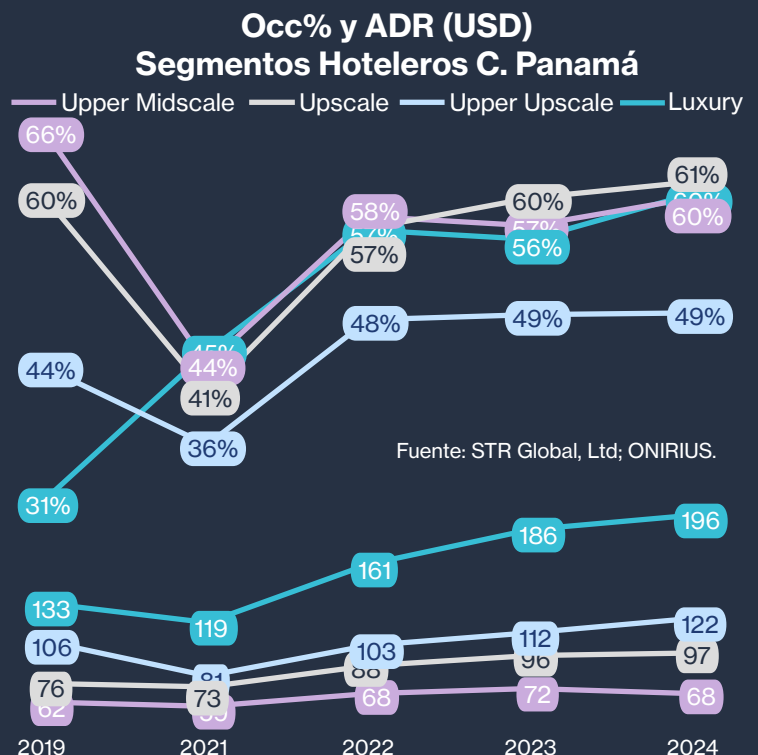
Occ% y ADR (USD)
Segmentos Hoteleros C. Panamá

Upper Midscale
Upscale
Upper Upscale
Luxury

66%
60%
44%
31%
45%
44%
41%
36%
58%
57%
57%
48%
60%
57%
56%
49%
61%
60%
60%
49%

Fuente: STR Global, Ltd; ONIRIUS.

133
106
76
62
119
81
73
59
161
103
88
68
186
112
96
72
196
122
97
68

2019
2021
2022
2023
2024